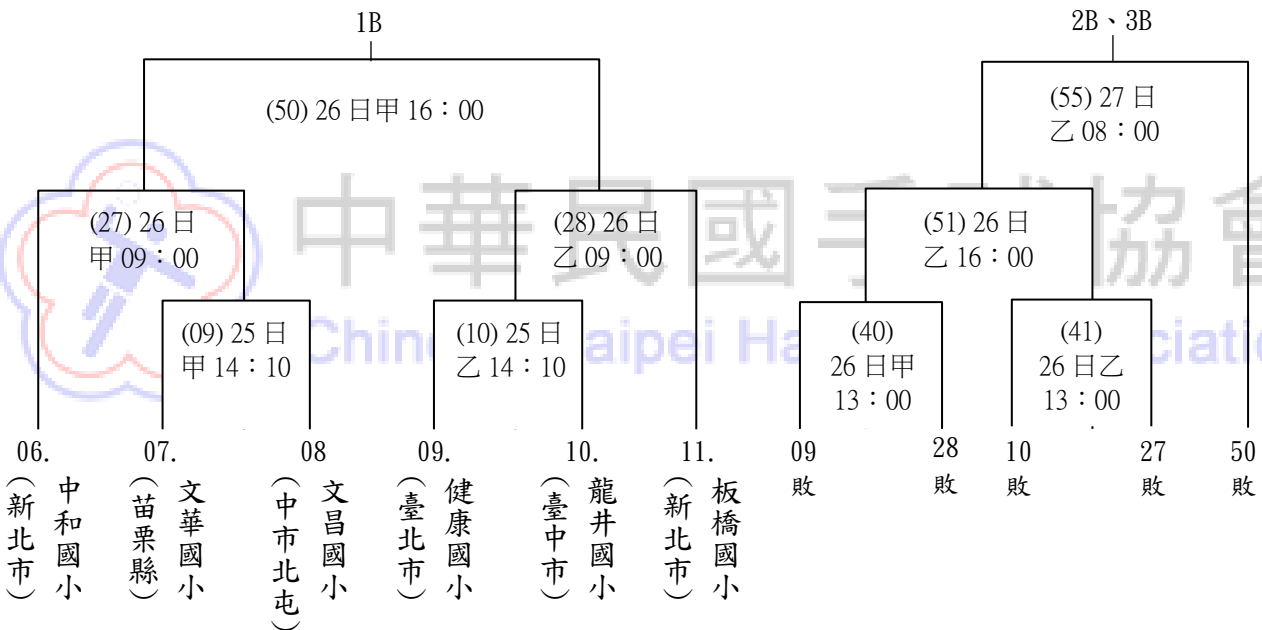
1B

(50) 26 日甲 16：00

(27) 26 日
甲 09：00

(28) 26 日
乙 09：00

(09) 25 日
甲 14：10

(10) 25 日
乙 14：10

06.
中和國小
（新北市）

07.
文華國小
（苗栗縣）

08
文昌國小
（中市北屯）

09.
健康國小
（臺北市）

10.
龍井國小
（臺中市）

11.
板橋國小
（新北市）

2B、3B

(55) 27 日
乙 08：00

(51) 26 日
乙 16：00

(40)
26 日甲
13：00

(41)
26 日乙
13：00

09
敗

28
敗

10
敗

27
敗

50
敗

中華民國手球協會
Chinese Taipei Handball Association